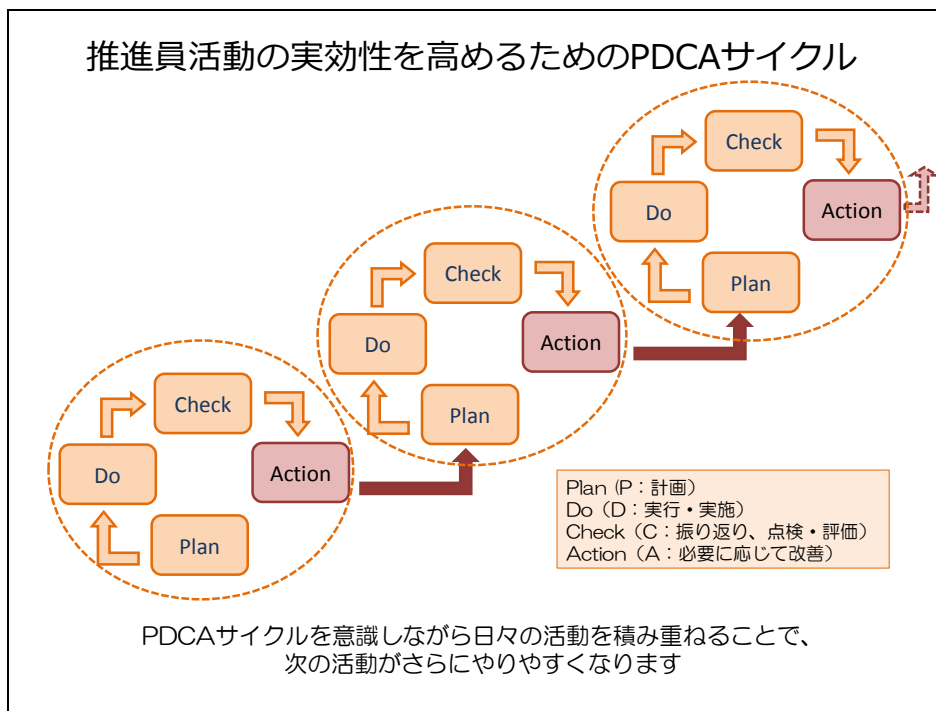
推進員活動の実効性を高めるためのPDCAサイクル

Check

Do

Action

Plan

Check

Do

Action

Plan

Check

Do

Action

Plan

Plan（P：計画）
Do（D：実行・実施）
Check（C：振り返り、点検・評価）
Action（A：必要に応じて改善）

PDCAサイクルを意識しながら日々の活動を積み重ねることで、
次の活動がさらにやりやすくなります